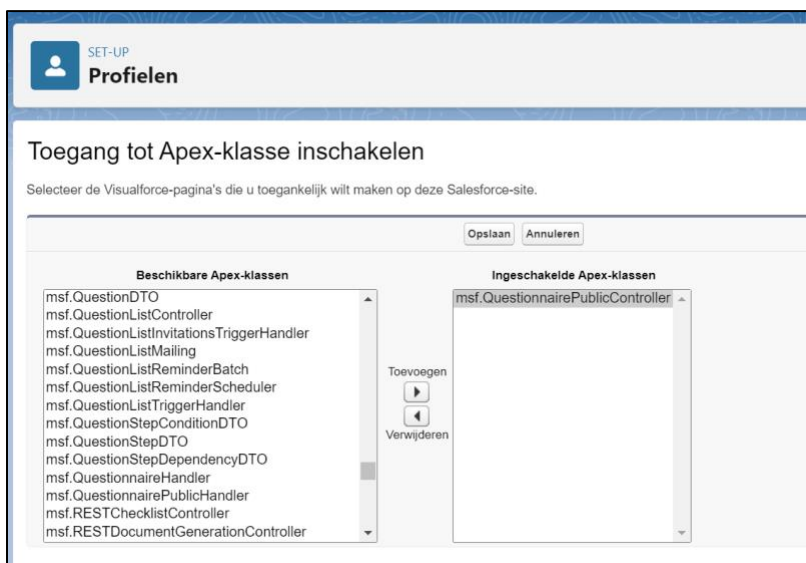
SET-UP
Profielen

Toegang tot Apex-klasse inschakelen

Selecteer de Visualforce-pagina's die u toegankelijk wilt maken op deze Salesforce-site.

Opslaan Annuleren

Beschikbare Apex-klassen

msf.QuestionDTO
msf.QuestionListController
msf.QuestionListInvitationsTriggerHandler
msf.QuestionListMailing
msf.QuestionListReminderBatch
msf.QuestionListReminderScheduler
msf.QuestionListTriggerHandler
msf.QuestionStepConditionDTO
msf.QuestionStepDTO
msf.QuestionStepDependencyDTO
msf.QuestionnaireHandler
msf.QuestionnairePublicHandler
msf.RESTChecklistController
msf.RESTDocumentGenerationController

Toevoegen

Verwijderen

Ingeschakelde Apex-klassen

msf.QuestionnairePublicController